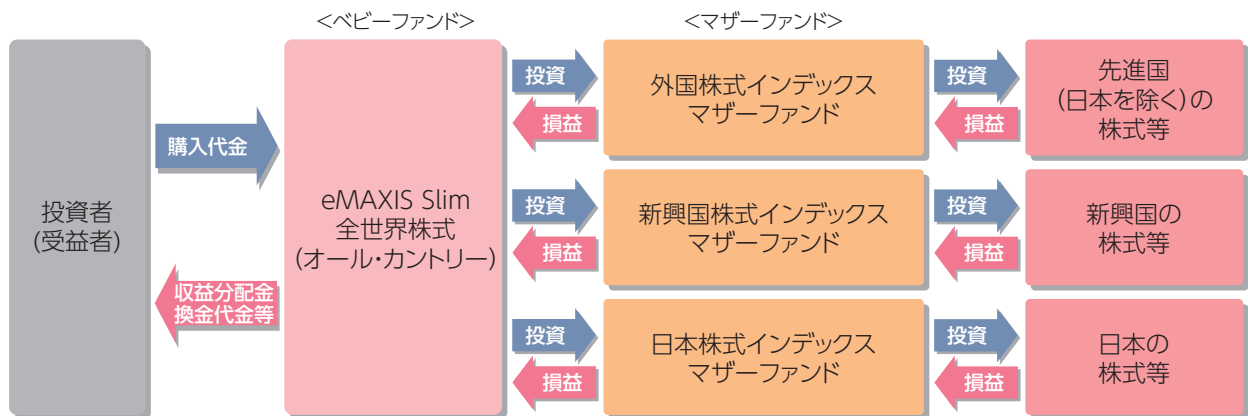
<ベビーファンド>

<マザーファンド>

投資者
(受益者)

購入代金

収益分配金
換金代金等

eMAXIS Slim
全世界株式
(オール・カントリー)

投資

損益

外国株式インデックス
マザーファンド

投資

損益

先進国
(日本を除く)の
株式等

投資

損益

新興国株式インデックス
マザーファンド

投資

損益

新興国の
株式等

投資

損益

日本株式インデックス
マザーファンド

投資

損益

日本の
株式等